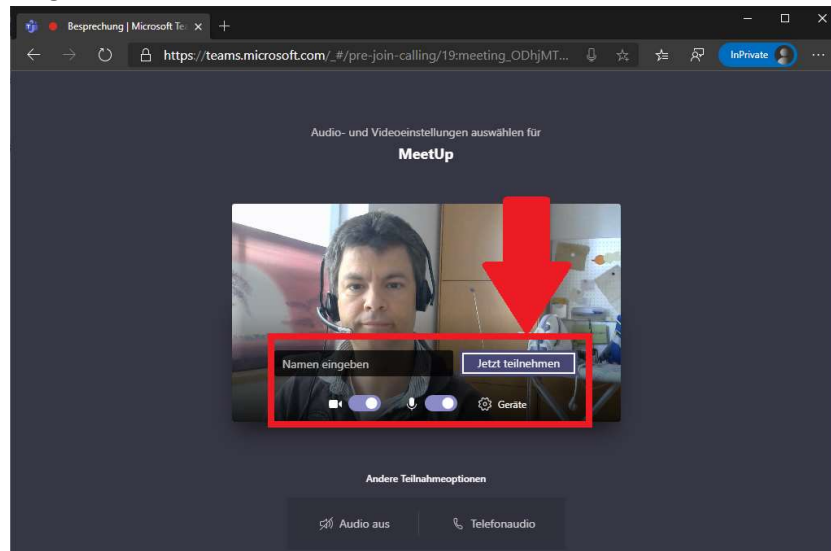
Besprechung | Microsoft Te

https://teams.microsoft.com/_#/pre-join-calling/19:meeting_ODhjMT...

InPrivate

Audio- und Videoeinstellungen auswählen für

MeetUp

Namen eingeben

Jetzt teilnehmen

Geräte

Andere Teilnahmeoptionen

Audio aus

Telefonaudio